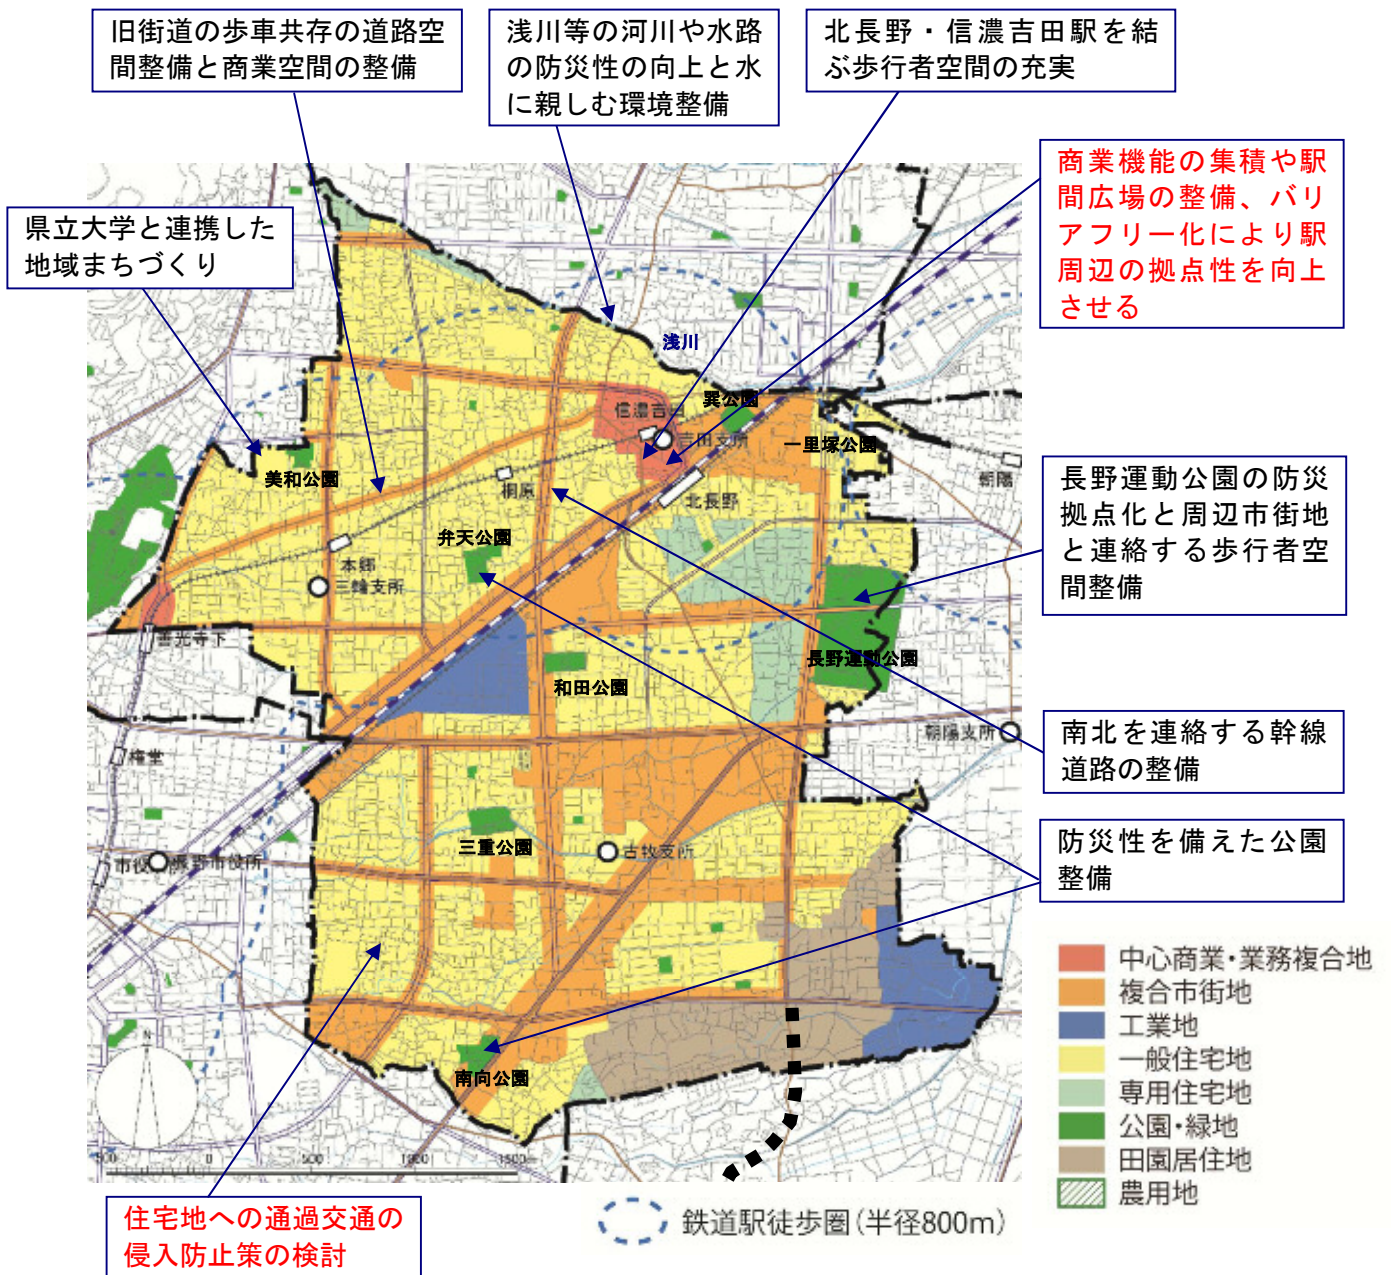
旧街道の歩車共存の道路空間整備と商業空間の整備

浅川等の河川や水路の防災性の向上と水に親しむ環境整備

北長野・信濃吉田駅を結ぶ歩行者空間の充実

商業機能の集積や駅間広場の整備、バリアフリー化により駅周辺の拠点性を向上させる

県立大学と連携した地域まちづくり

浅川

信濃吉田

巽公園

吉田支所

一里塚公園

美和公園

桐原

北長野

朝陽

弁天公園

本郷

三輪支所

善光寺下

長野運動公園

和田公園

朝陽支所

権堂

三重公園

古牧支所

市役所

長野市役所

南向公園

長野運動公園の防災拠点化と周辺市街地と連絡する歩行者空間整備

南北を連絡する幹線道路の整備

防災性を備えた公園整備

中心商業・業務複合地
複合市街地
工業地
一般住宅地
専用住宅地
公園・緑地
田園居住地
農用地

鉄道駅徒歩圏(半径800m)

500 0 500 1000 1500m

N

住宅地への通過交通の侵入防止策の検討